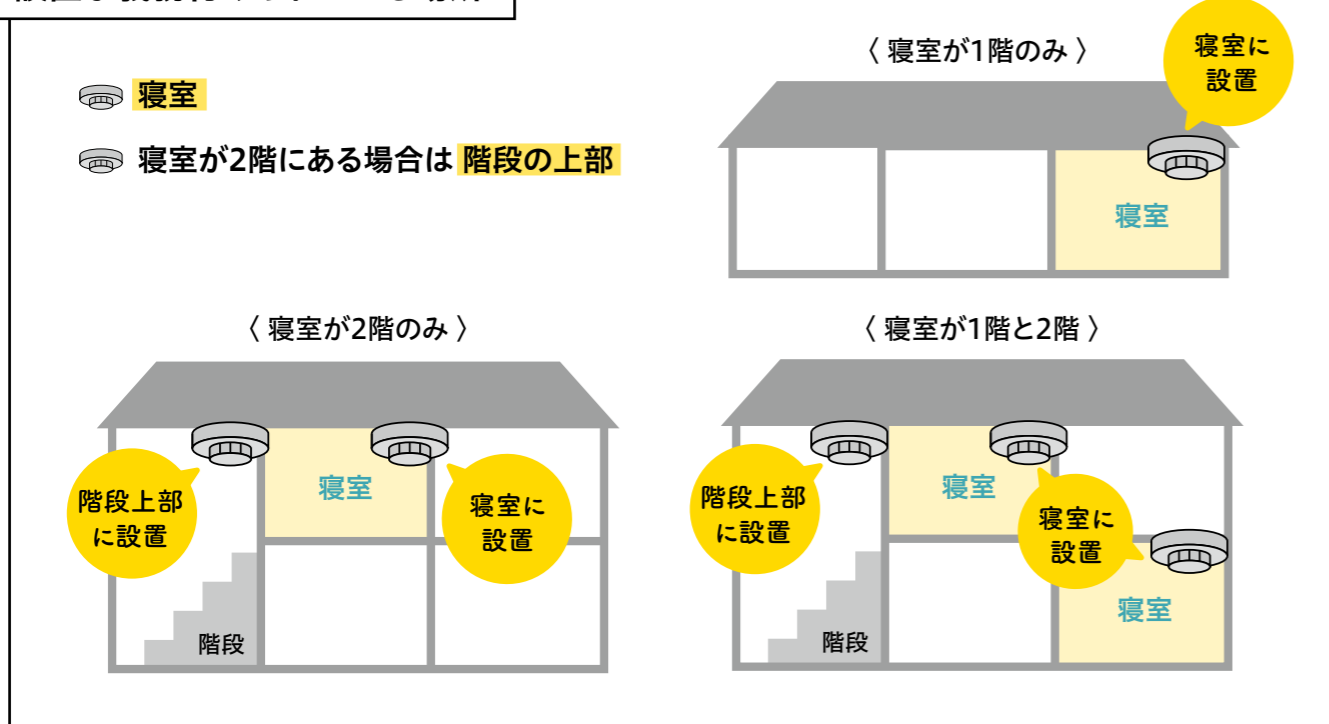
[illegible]

寝室

寝室が2階にある場合は 階段の上部

〈 寝室が1階のみ 〉

寝室に設置

寝室

〈 寝室が2階のみ 〉

階段上部に設置

寝室

寝室に設置

階段

〈 寝室が1階と2階 〉

階段上部に設置

寝室

寝室に設置

寝室

階段